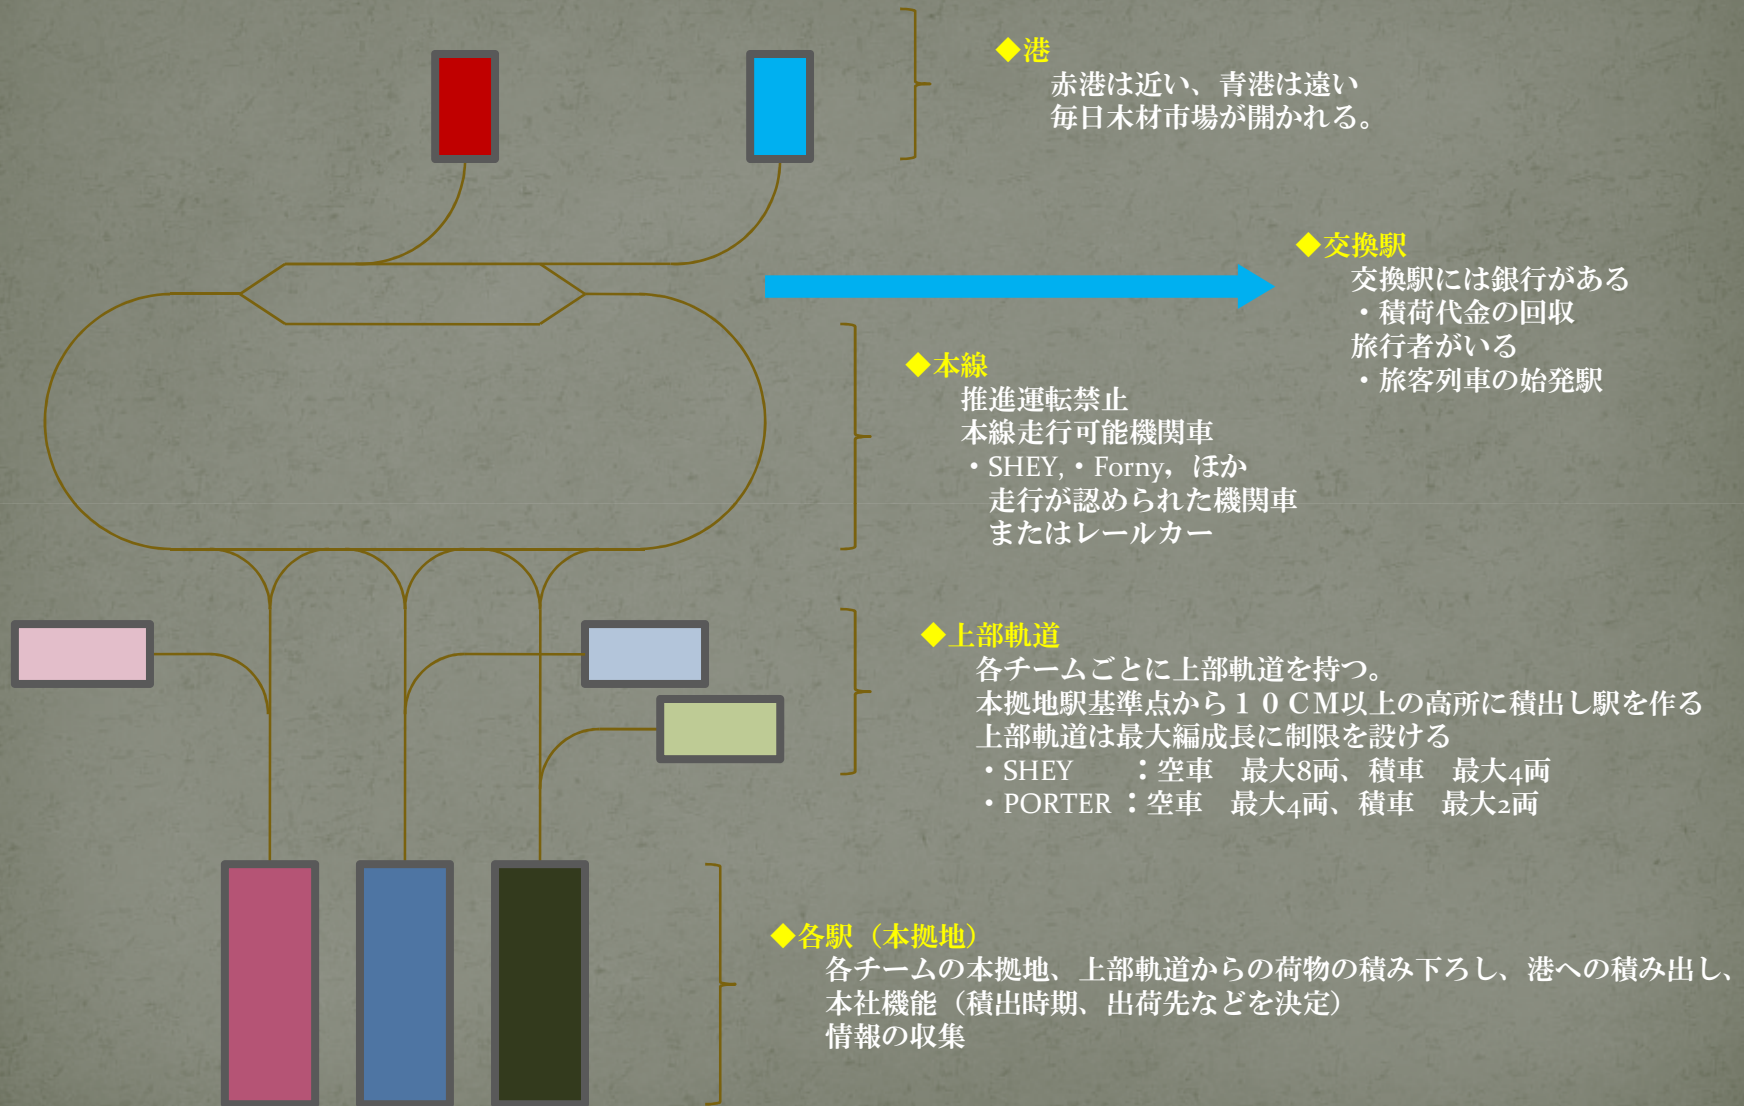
◆港
赤港は近い、青港は遠い
毎日木材市場が開かれる。

◆交換駅
交換駅には銀行がある
・積荷代金の回収
旅行者がいる
・旅客列車の始発駅

◆本線
推進運転禁止
本線走行可能機関車
・SHEY, ・Forny，ほか
走行が認められた機関車
またはレールカー

◆上部軌道
各チームごとに上部軌道を持つ。
本拠地駅基準点から１０CM以上の高所に積出し駅を作る
上部軌道は最大編成長に制限を設ける
・SHEY　：空車　最大8両、積車　最大4両
・PORTER：空車　最大4両、積車　最大2両

◆各駅（本拠地）
各チームの本拠地、上部軌道からの荷物の積み下ろし、港への積み出し、
本社機能（積出時期、出荷先などを決定）
情報の収集